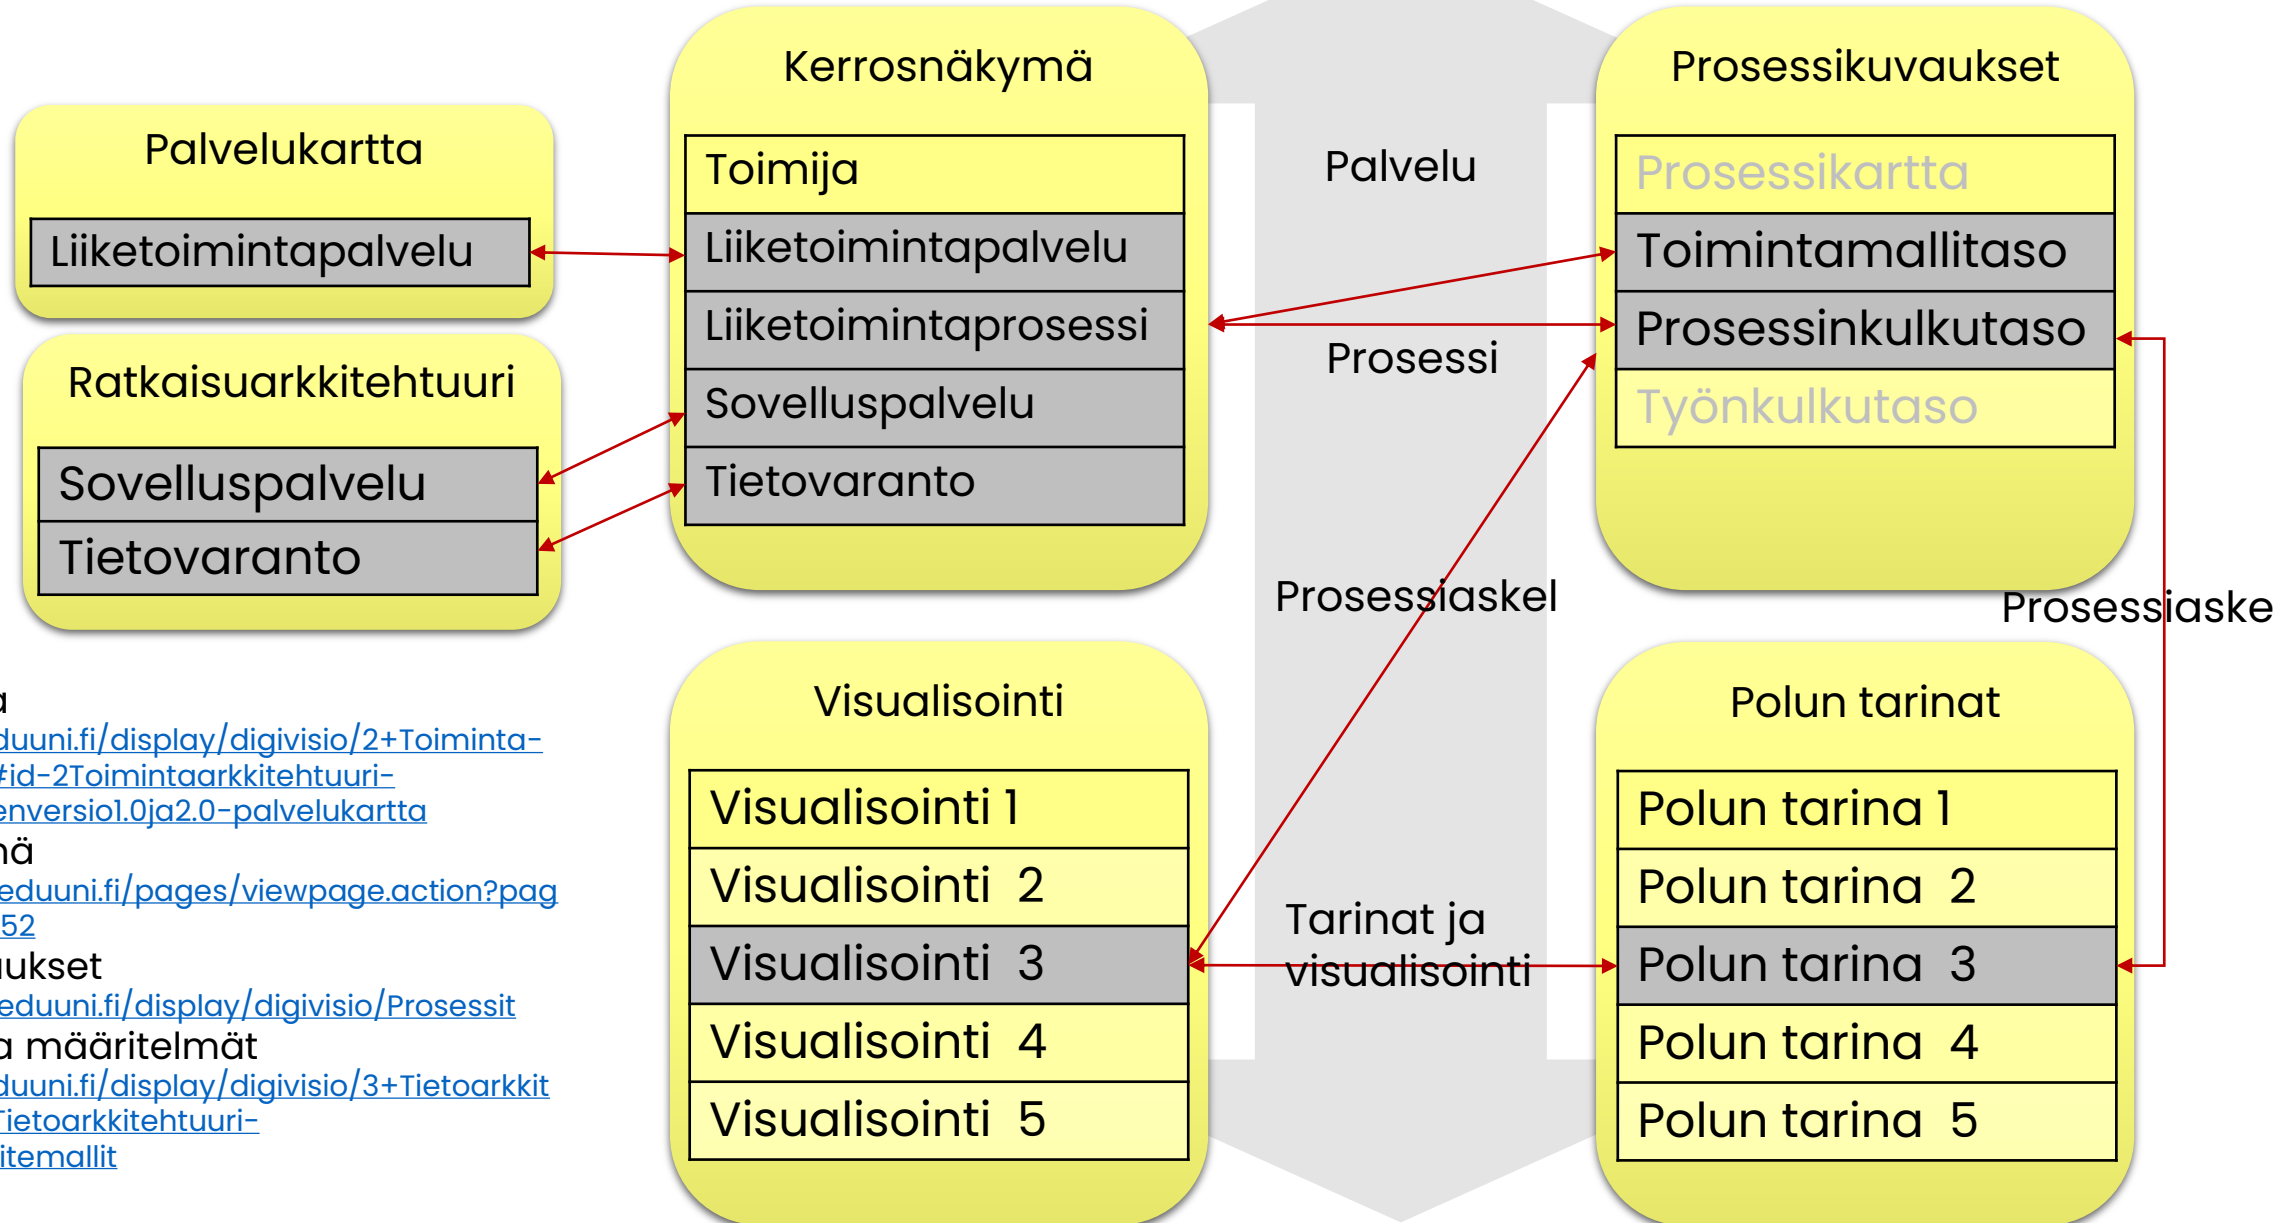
Kerrosnäkymä

Toimija
Liiketoimintapalvelu
Liiketoimintaprosessi
Sovelluspalvelu
Tietovaranto

Prosessikuvaukset

Prosessikartta
Toimintamallitaso
Prosessinkulkutaso
Työnkulkutaso

Palvelukartta

Liiketoimintapalvelu

Ratkaisuarkkitehtuuri

Sovelluspalvelu
Tietovaranto

Palvelu

Prosessi

Prosessiaskel

Prosessiaske

Visualisointi

Visualisointi 1
Visualisointi 2
Visualisointi 3
Visualisointi 4
Visualisointi 5

Polun tarinat

Polun tarina 1
Polun tarina 2
Polun tarina 3
Polun tarina 4
Polun tarina 5

Tarinat ja visualisointi

a
duuni.fi/display/digivisio/2+Toiminta-
#id-2Toimintaarkkitehtuuri-
enversio1.0ja2.0-palvelukartta
nä
eduuni.fi/pages/viewpage.action?pag
52
ukset
eduuni.fi/display/digivisio/Prosessit
a määritelmät
duuni.fi/display/digivisio/3+Tietoarkkit
Tietoarkkitehtuuri-
itemallit